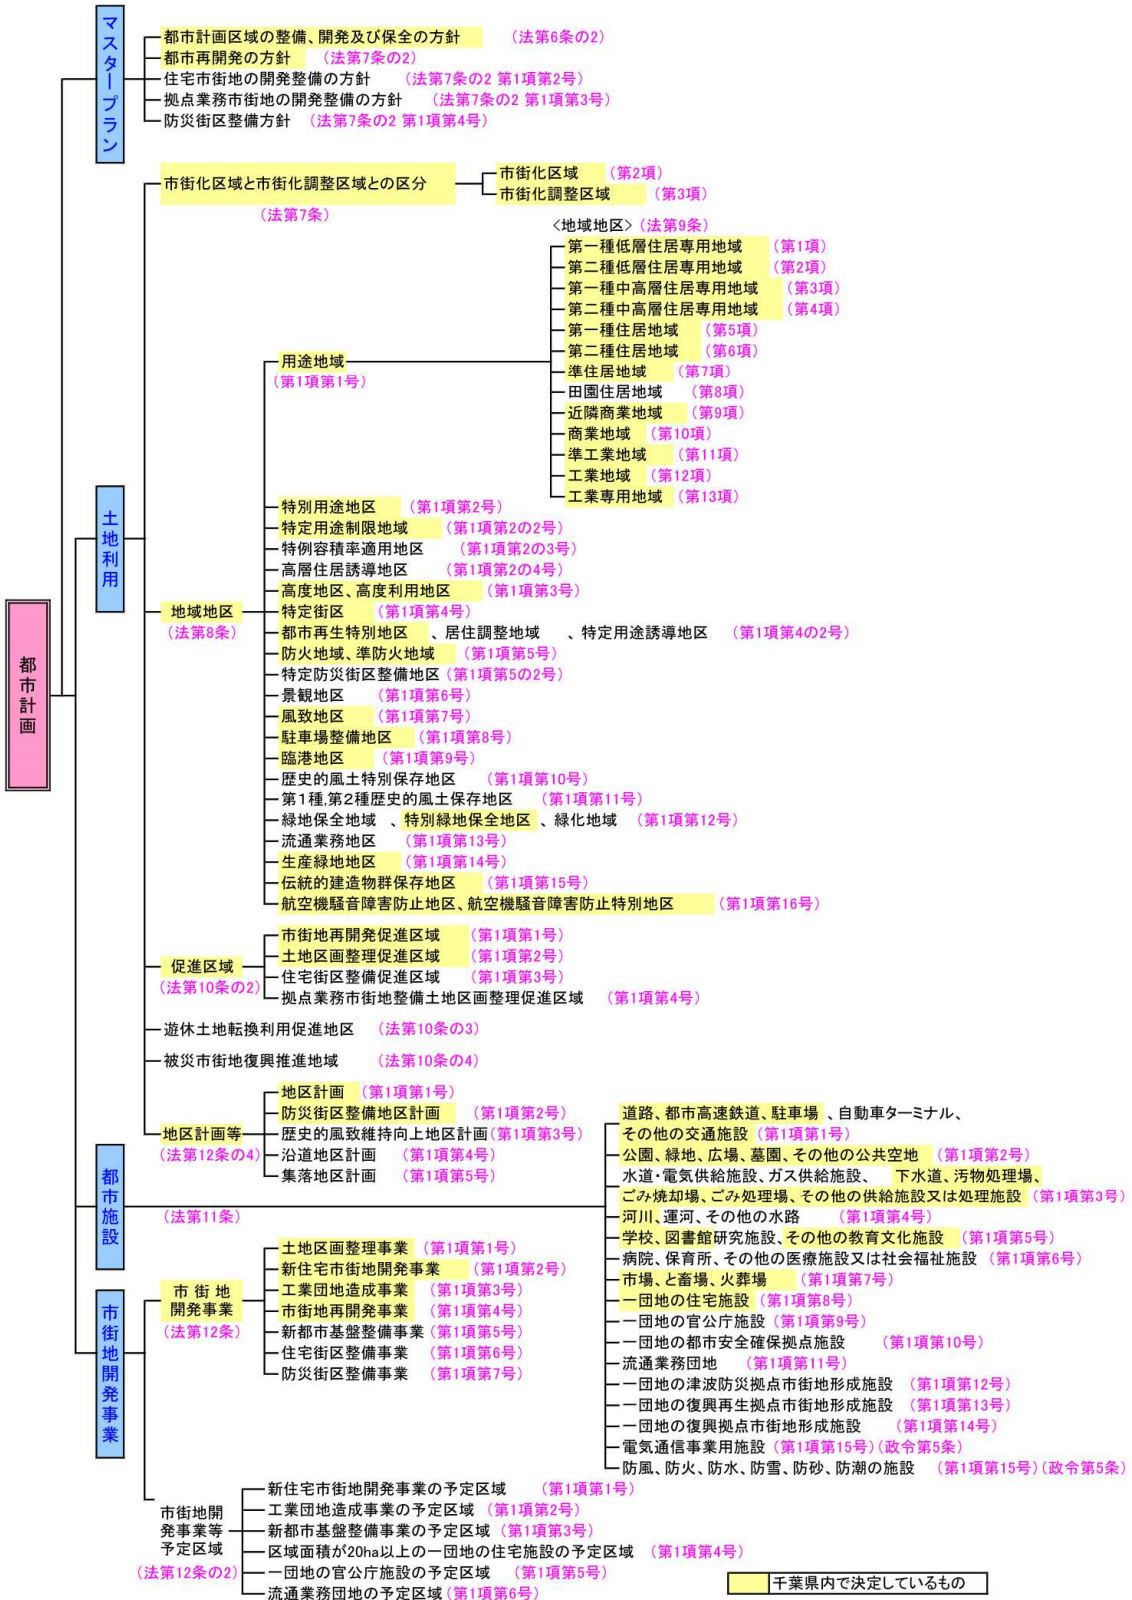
都市計画

マスタープラン
都市計画区域の整備、開発及び保全の方針　（法第6条の2）
都市再開発の方針　（法第7条の2）
住宅市街地の開発整備の方針　（法第7条の2 第1項第2号）
拠点業務市街地の開発整備の方針　（法第7条の2 第1項第3号）
防災街区整備方針　（法第7条の2 第1項第4号）

土地利用
市街化区域と市街化調整区域との区分　（法第7条）
市街化区域　（第2項）
市街化調整区域　（第3項）

地域地区　（法第8条）
用途地域　（第1項第1号）
<地域地区>（法第9条）
第一種低層住居専用地域　（第1項）
第二種低層住居専用地域　（第2項）
第一種中高層住居専用地域　（第3項）
第二種中高層住居専用地域　（第4項）
第一種住居地域　（第5項）
第二種住居地域　（第6項）
準住居地域　（第7項）
田園住居地域　（第8項）
近隣商業地域　（第9項）
商業地域　（第10項）
準工業地域　（第11項）
工業地域　（第12項）
工業専用地域　（第13項）
特別用途地区　（第1項第2号）
特定用途制限地域　（第1項第2の2号）
特例容積率適用地区　（第1項第2の3号）
高層住居誘導地区　（第1項第2の4号）
高度地区、高度利用地区　（第1項第3号）
特定街区　（第1項第4号）
都市再生特別地区　、居住調整地域　、特定用途誘導地区　（第1項第4の2号）
防火地域、準防火地域　（第1項第5号）
特定防災街区整備地区（第1項第5の2号）
景観地区　（第1項第6号）
風致地区　（第1項第7号）
駐車場整備地区　（第1項第8号）
臨港地区　（第1項第9号）
歴史的風土特別保存地区　（第1項第10号）
第1種,第2種歴史的風土保存地区　（第1項第11号）
緑地保全地域　、特別緑地保全地区　、緑化地域　（第1項第12号）
流通業務地区　（第1項第13号）
生産緑地地区　（第1項第14号）
伝統的建造物群保存地区　（第1項第15号）
航空機騒音障害防止地区、航空機騒音障害防止特別地区　（第1項第16号）

促進区域　（法第10条の2）
市街地再開発促進区域　（第1項第1号）
土地区画整理促進区域　（第1項第2号）
住宅街区整備促進区域　（第1項第3号）
拠点業務市街地整備土地区画整理促進区域　（第1項第4号）

遊休土地転換利用促進地区　（法第10条の3）
被災市街地復興推進地域　（法第10条の4）

地区計画等　（法第12条の4）
地区計画　（第1項第1号）
防災街区整備地区計画　（第1項第2号）
歴史的風致維持向上地区計画（第1項第3号）
沿道地区計画　（第1項第4号）
集落地区計画　（第1項第5号）

都市施設　（法第11条）
道路、都市高速鉄道、駐車場　、自動車ターミナル、その他の交通施設　（第1項第1号）
公園、緑地、広場、墓園、その他の公共空地　（第1項第2号）
水道・電気供給施設、ガス供給施設、　下水道、汚物処理場、ごみ焼却場、ごみ処理場、その他の供給施設又は処理施設　（第1項第3号）
河川、運河、その他の水路　（第1項第4号）
学校、図書館研究施設、その他の教育文化施設　（第1項第5号）
病院、保育所、その他の医療施設又は社会福祉施設　（第1項第6号）
市場、と畜場、火葬場　（第1項第7号）
一団地の住宅施設　（第1項第8号）
一団地の官公庁施設　（第1項第9号）
一団地の都市安全確保拠点施設　（第1項第10号）
流通業務団地　（第1項第11号）
一団地の津波防災拠点市街地形成施設　（第1項第12号）
一団地の復興再生拠点市街地形成施設　（第1項第13号）
一団地の復興拠点市街地形成施設　（第1項第14号）
電気通信事業用施設　（第1項第15号）（政令第5条）
防風、防火、防水、防雪、防砂、防潮の施設　（第1項第15号）（政令第5条）

市街地開発事業
市街地開発事業　（法第12条）
土地区画整理事業　（第1項第1号）
新住宅市街地開発事業　（第1項第2号）
工業団地造成事業　（第1項第3号）
市街地再開発事業　（第1項第4号）
新都市基盤整備事業　（第1項第5号）
住宅街区整備事業　（第1項第6号）
防災街区整備事業　（第1項第7号）

市街地開発事業等予定区域　（法第12条の2）
新住宅市街地開発事業の予定区域　（第1項第1号）
工業団地造成事業の予定区域　（第1項第2号）
新都市基盤整備事業の予定区域　（第1項第3号）
区域面積が20ha以上の一団地の住宅施設の予定区域　（第1項第4号）
一団地の官公庁施設の予定区域　（第1項第5号）
流通業務団地の予定区域　（第1項第6号）

千葉県内で決定しているもの